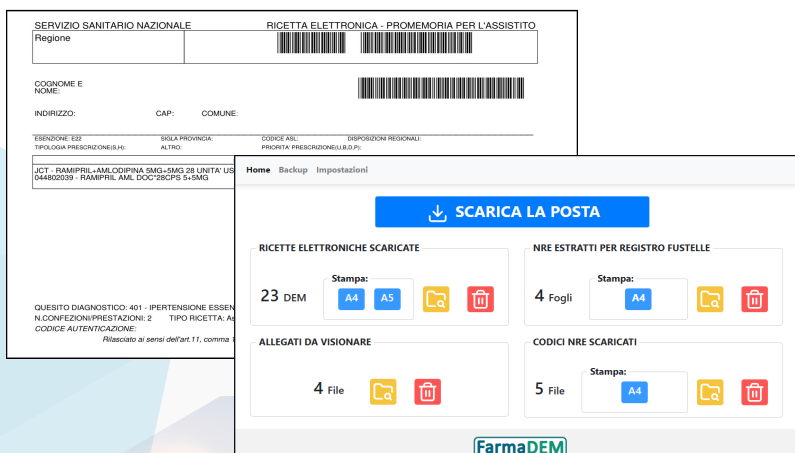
SERVIZIO SANITARIO NAZIONALE RICETTA ELETTRONICA - PROMEMORIA PER L'ASSISTITO
Regione

COGNOME E NOME:

INDIRIZZO: CAP: COMUNE:

ESENZIONE: E22 SIGLA PROVINCIA: CODICE ASL: DISPOSIZIONI REGIONALI:
TIPOLOGIA PRESCRIZIONE(S,H): ALTRO: PRIORITA' PRESCRIZIONE(U,B,D,P):

JCT - RAMIPRIL+AMLODIPINA 5MG+5MG 28 UNITA' US
044802039 - RAMIPRIL AML DOC*28CPS 5+5MG

QUESITO DIAGNOSTICO: 401 - IPERTENSIONE ESSEN
N.CONFEZIONI/PRESTAZIONI: 2 TIPO RICETTA: As
CODICE AUTENTICAZIONE:
Rilasciato ai sensi dell'art.11, comma

Home Backup Impostazioni

SCARICA LA POSTA

RICETTE ELETTRONICHE SCARICATE
23 DEM
Stampa:
A4 A5

NRE ESTRATTI PER REGISTRO FUSTELLE
4 Fogli
Stampa:
A4

ALLEGATI DA VISIONARE
4 File

CODICI NRE SCARICATI
5 File
Stampa:
A4

FarmaDEM